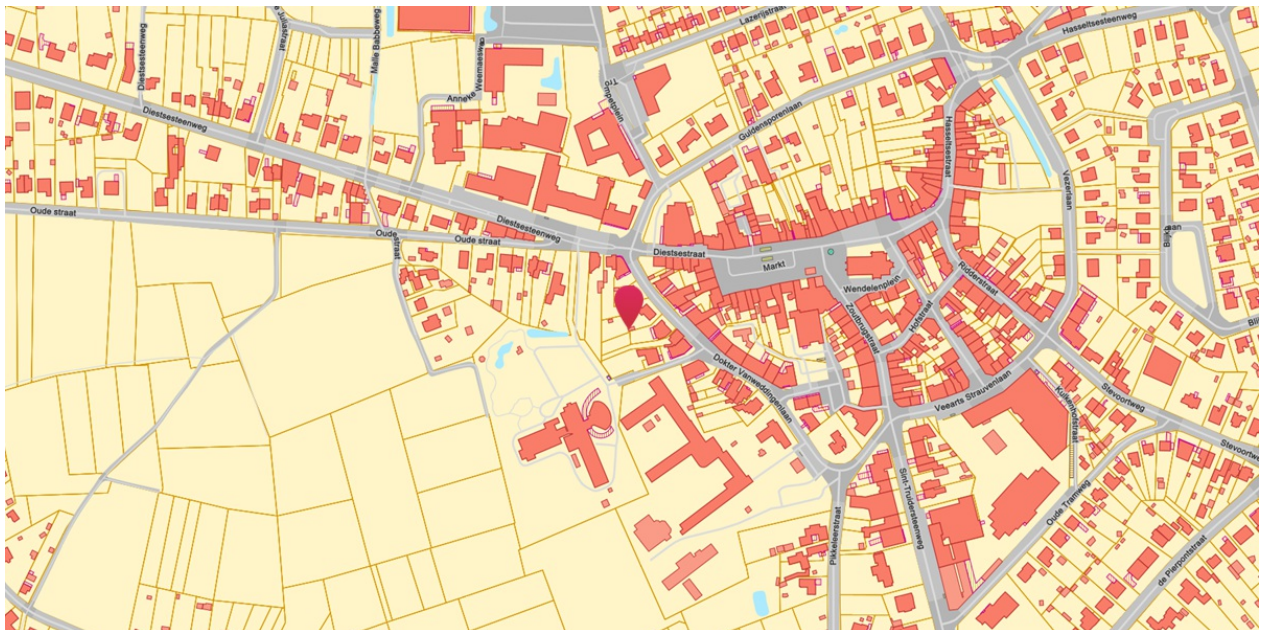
Lazerijstraat
Hasseltsesteenweg
Diestsesteenweg
Malle Babbeweg
Anneke Weemaesweg
Trompetplein
Guldensporenlaan
Hasseltsestraat
Vestenlaan
Diestsesteenweg
Oude straat
Oude straat
Oude straat
Diestsesteenweg
Diestsestraat
Markt
Wendelenplein
Ridderstraat
Zoutbergstraat
Hofstraat
Dokter Vanweddingenlaan
Veearts Strauvenlaan
Stevoortweg
Kluisbosstraat
Stevoortweg
Oude Tramweg
Pikkeleerstraat
Sint-Truidersteenweg
de Pierpontstraat